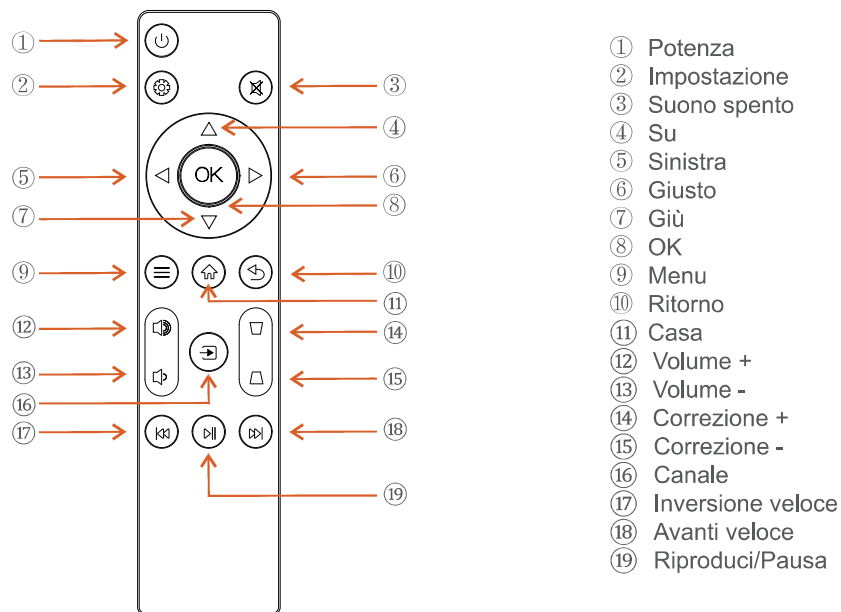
①
②
③
④
⑤
⑥
⑦
⑧
⑨
⑩
⑪
⑫
⑬
⑭
⑮
⑯
⑰
⑱
⑲

OK

① Potenza
② Impostazione
③ Suono spento
④ Su
⑤ Sinistra
⑥ Giusto
⑦ Giù
⑧ OK
⑨ Menu
⑩ Ritorno
⑪ Casa
⑫ Volume +
⑬ Volume -
⑭ Correzione +
⑮ Correzione -
⑯ Canale
⑰ Inversione veloce
⑱ Avanti veloce
⑲ Riproduci/Pausa